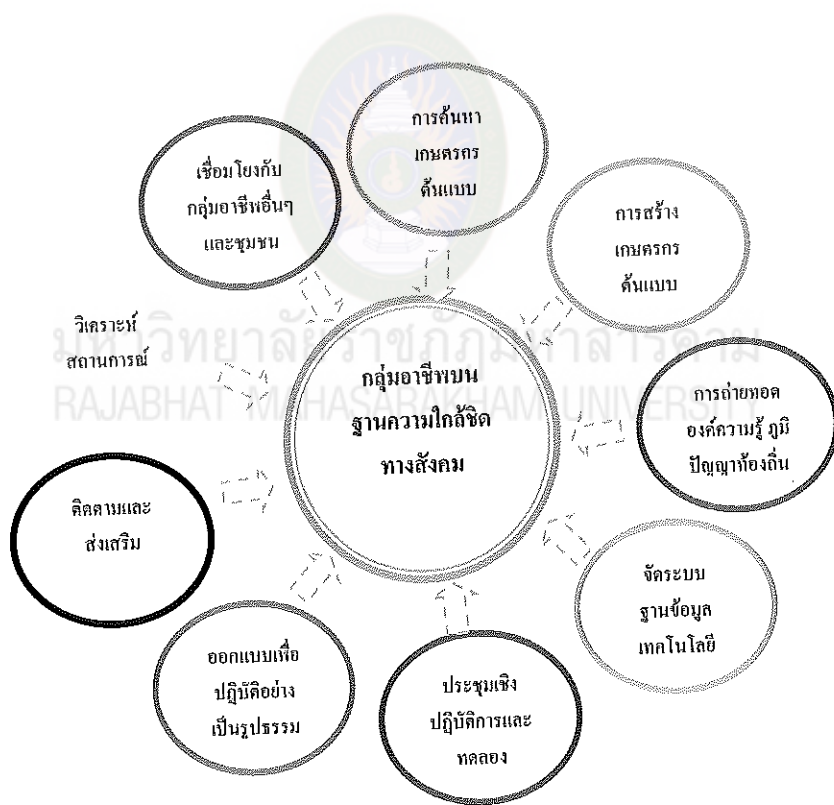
การค้นหา
เกษตรกร
ต้นแบบ

เชื่อมโยงกับ
กลุ่มอาชีพอื่นๆ
และชุมชน

การสร้าง
เกษตรกร
ต้นแบบ

วิเคราะห์
สถานการณ์

มหาวิทยาลัยราชภัฏมหาสารคาม
RAJABHAT MAHASARAKHAM UNIVERSITY

กลุ่มอาชีพบน
ฐานความใกล้ชิด
ทางสังคม

การถ่ายทอด
องค์ความรู้ ภูมิ
ปัญญาท้องถิ่น

ติดตามและ
ส่งเสริม

จัดระบบ
ฐานข้อมูล
เทคโนโลยี

ออกแบบเพื่อ
ปฏิบัติอย่าง
เป็นรูปธรรม

ประชุมเชิง
ปฏิบัติการและ
ทดลอง